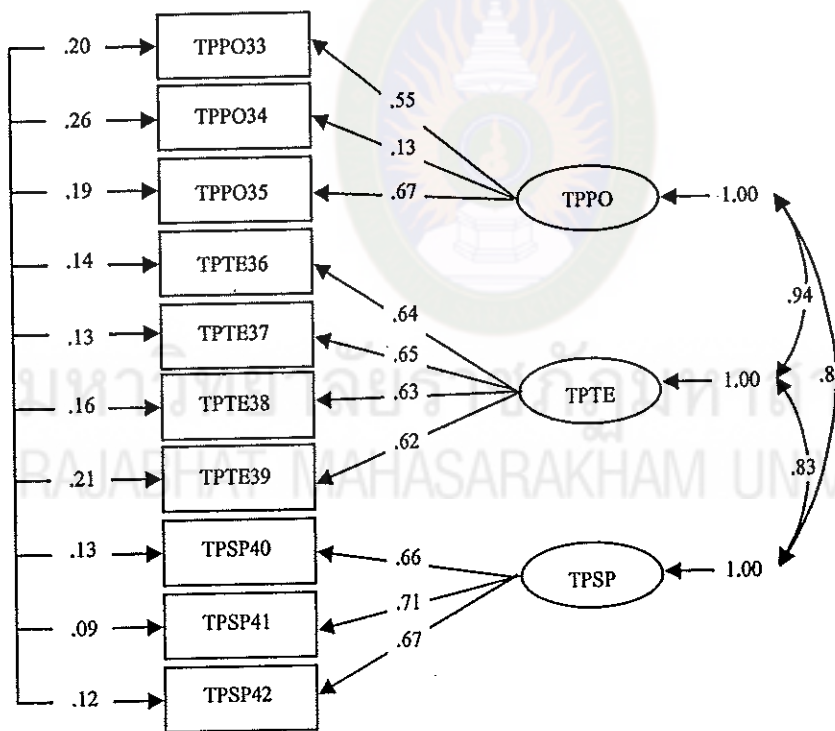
.20 TPPO33
.26 TPPO34
.19 TPPO35
.14 TPTE36
.13 TPTE37
.16 TPTE38
.21 TPTE39
.13 TPSP40
.09 TPSP41
.12 TPSP42

.55
.13
.67
TPPO
1.00

.64
.65
.63
.62
TPTE
1.00

.66
.71
.67
TPSP
1.00

.94
.8
.83

มหาวิทยาลัยราชภัฏมหาสารคาม
RAJABHAT MAHASARAKHAM UNI